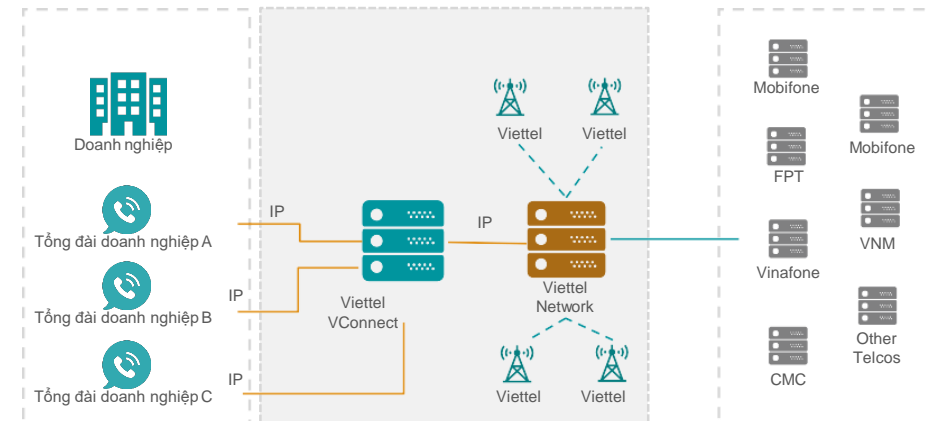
Doanh nghiệp

Tổng đài doanh nghiệp A

Tổng đài doanh nghiệp B

Tổng đài doanh nghiệp C

IP

IP

IP

Viettel VConnect

IP

Viettel

Viettel

Viettel Network

Viettel

Viettel

Mobifone

Mobifone

FPT

VNM

Vinafone

Other Telcos

CMC